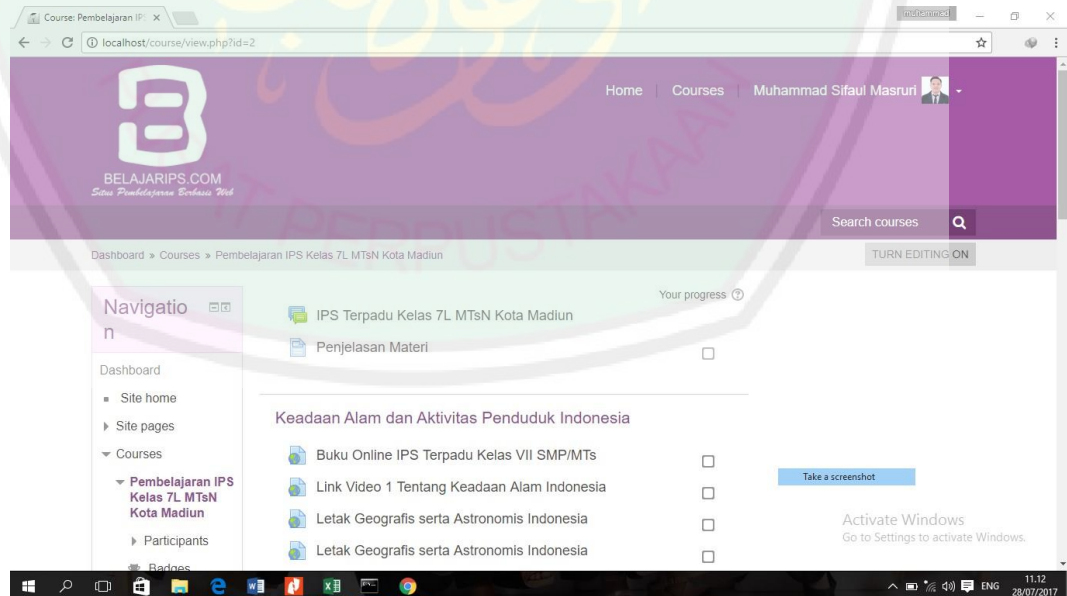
Course: Pembelajaran IP: ×

muhammad

localhost/course/view.php?id=2

BELAJARIPS.COM
Situs Pembelajaran Berbasis Web

Home | Courses | Muhammad Sifaul Masruri

Search courses

Dashboard » Courses » Pembelajaran IPS Kelas 7L MTsN Kota Madiun

TURN EDITING ON

Navigation

Dashboard

Site home

Site pages

Courses

Pembelajaran IPS Kelas 7L MTsN Kota Madiun

Participants

Badges

Your progress

IPS Terpadu Kelas 7L MTsN Kota Madiun

Penjelasan Materi

Keadaan Alam dan Aktivitas Penduduk Indonesia

Buku Online IPS Terpadu Kelas VII SMP/MTs

Link Video 1 Tentang Keadaan Alam Indonesia

Letak Geografis serta Astronomis Indonesia

Letak Geografis serta Astronomis Indonesia

Take a screenshot

Activate Windows
Go to Settings to activate Windows.

ENG 11.12 28/07/2017